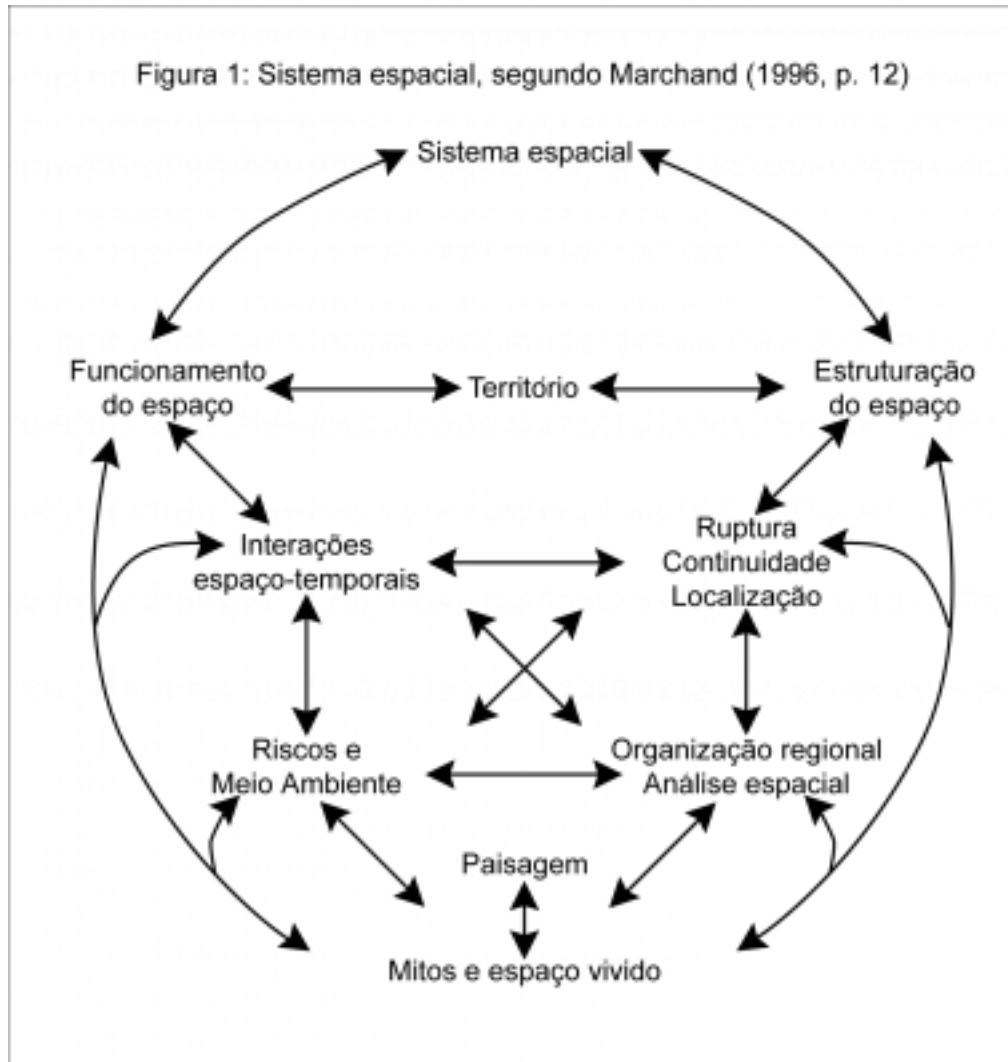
Figura 1: Sistema espacial, segundo Marchand (1996, p. 12)

Sistema espacial

Funcionamento do espaço

Território

Estruturação do espaço

Interações espaço-temporais

Ruptura
Continuidade
Localização

Riscos e
Meio Ambiente

Organização regional
Análise espacial

Paisagem

Mitos e espaço vivido